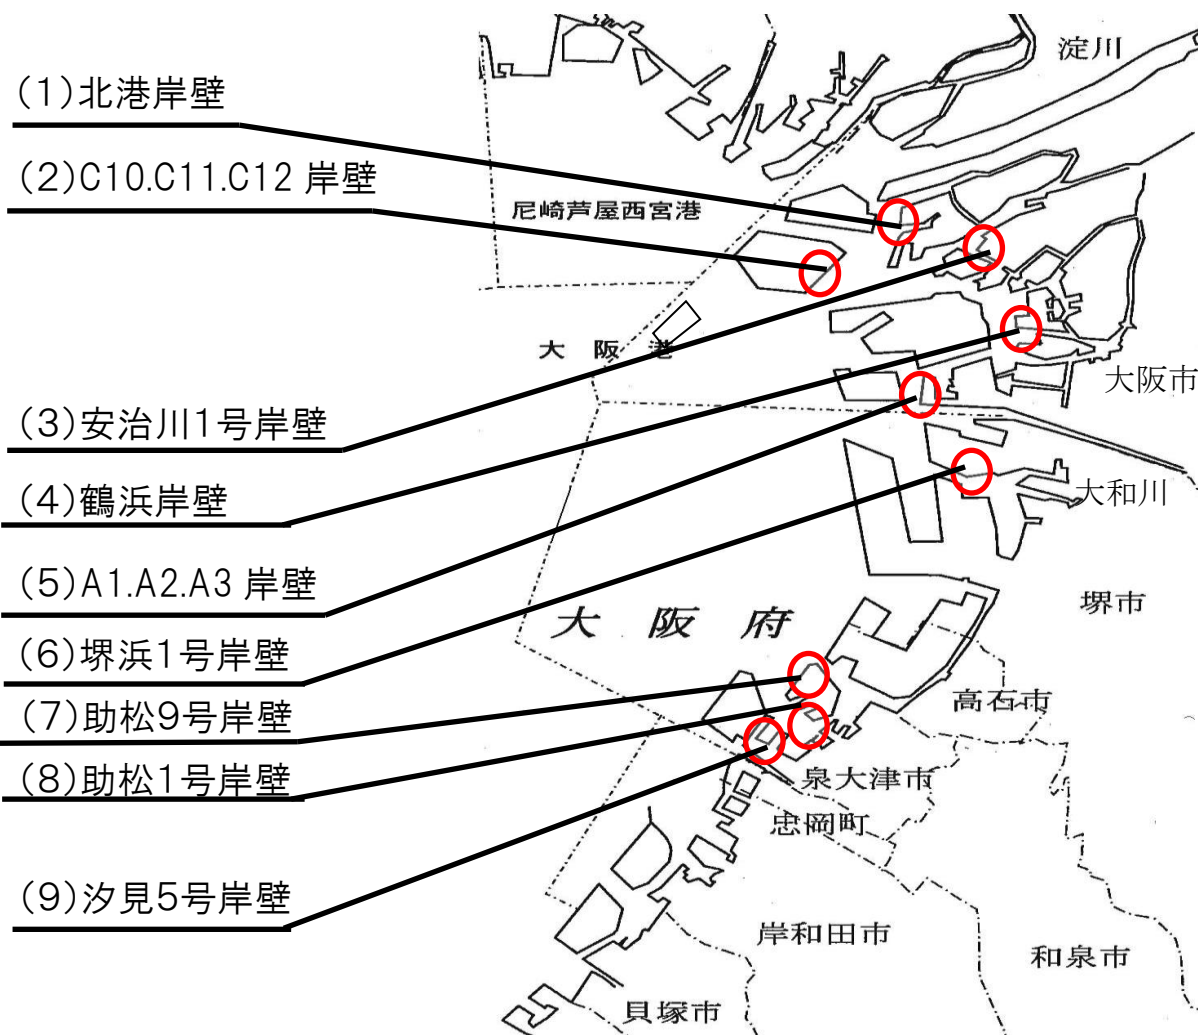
(1)北港岸壁

(2)C10.C11.C12 岸壁

(3)安治川1号岸壁

(4)鶴浜岸壁

(5)A1.A2.A3 岸壁

(6)堺浜1号岸壁

(7)助松9号岸壁

(8)助松1号岸壁

(9)汐見5号岸壁

淀川

尼崎芦屋西宮港

大阪港

大阪市

大和川

堺市

大阪府

高石市

泉大津市

忠岡町

岸和田市

和泉市

貝塚市